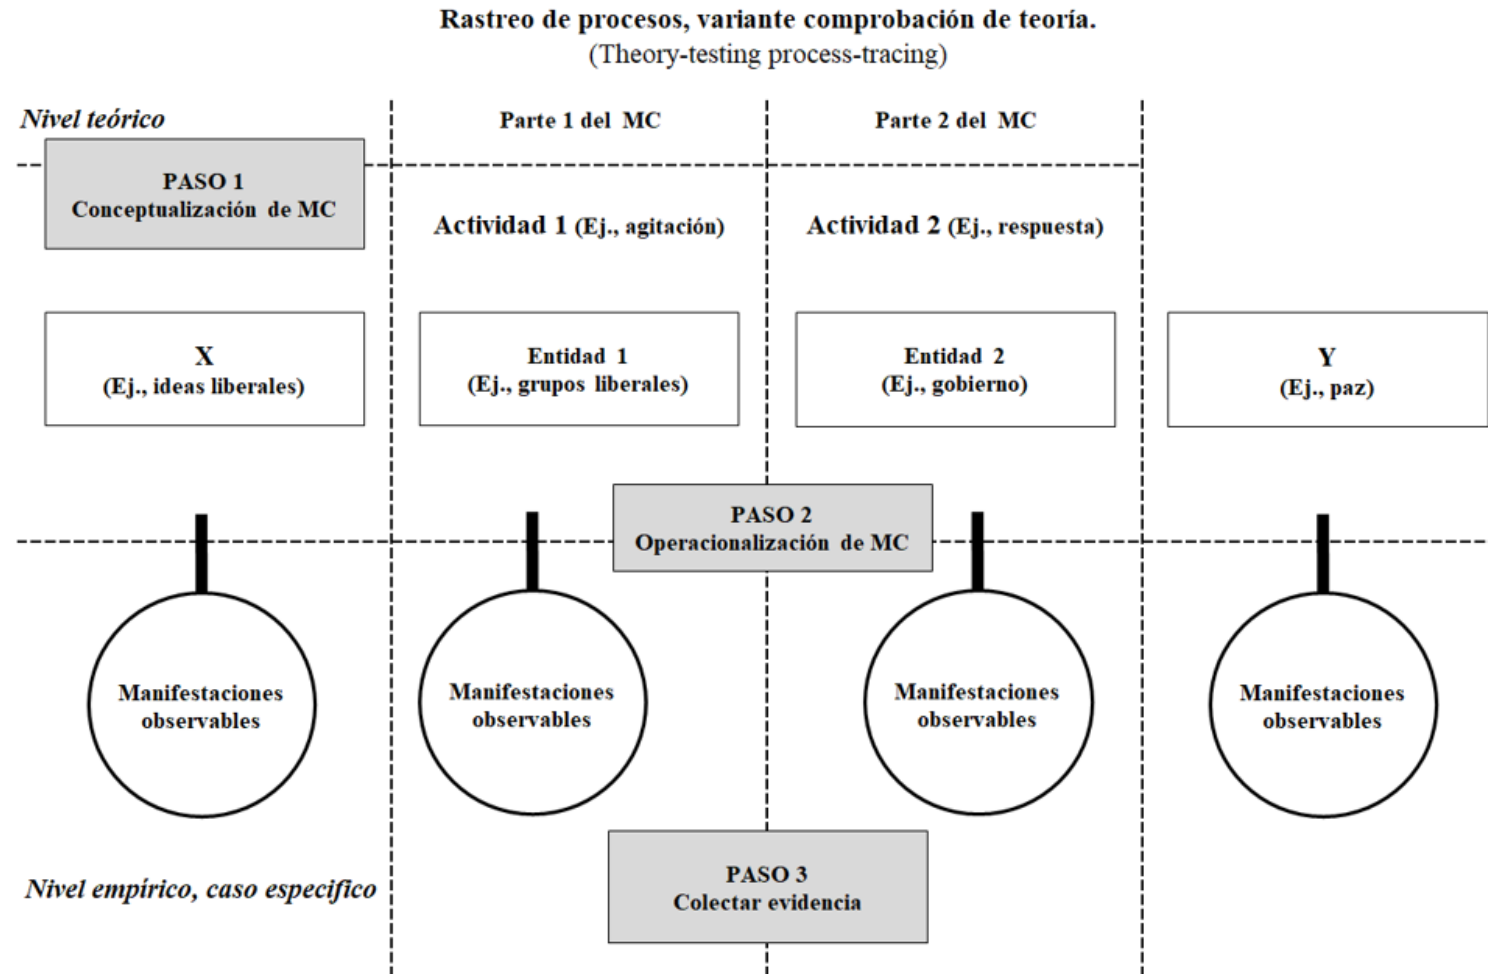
Rastreo de procesos, variante comprobación de teoría.
(Theory-testing process-tracing)

Nivel teórico

Parte 1 del MC

Parte 2 del MC

PASO 1
Conceptualización de MC

Actividad 1 (Ej., agitación)

Actividad 2 (Ej., respuesta)

X
(Ej., ideas liberales)

Entidad 1
(Ej., grupos liberales)

Entidad 2
(Ej., gobierno)

Y
(Ej., paz)

PASO 2
Operacionalización de MC

Manifestaciones observables

Manifestaciones observables

Manifestaciones observables

Manifestaciones observables

Nivel empírico, caso especifico

PASO 3
Colectar evidencia